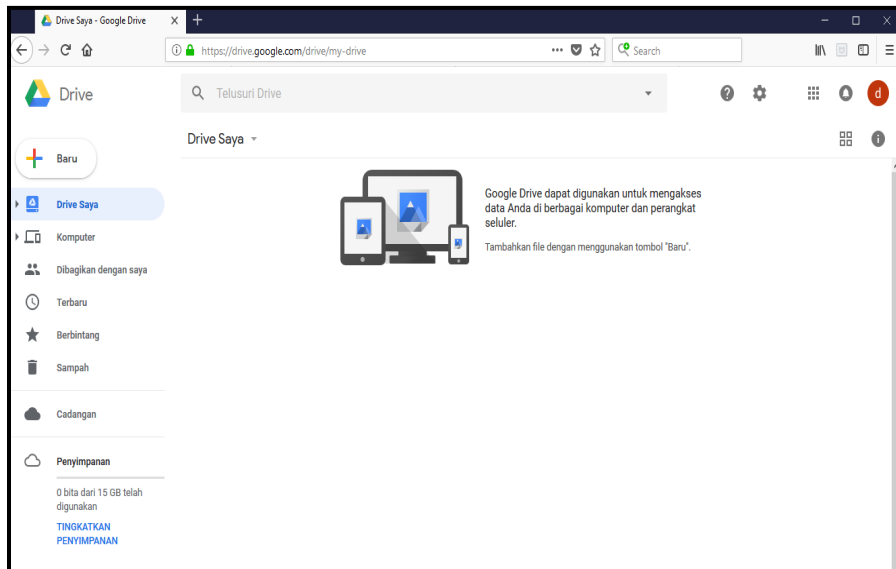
Drive Saya - Google Drive

https://drive.google.com/drive/my-drive

Search

Drive

Telusuri Drive

d

Drive Saya

Baru

Drive Saya

Komputer

Dibagikan dengan saya

Terbaru

Berbintang

Sampah

Cadangan

Penyimpanan

0 bita dari 15 GB telah digunakan

TINGKATKAN PENYIMPANAN

Google Drive dapat digunakan untuk mengakses data Anda di berbagai komputer dan perangkat seluler.

Tambahkan file dengan menggunakan tombol "Baru".